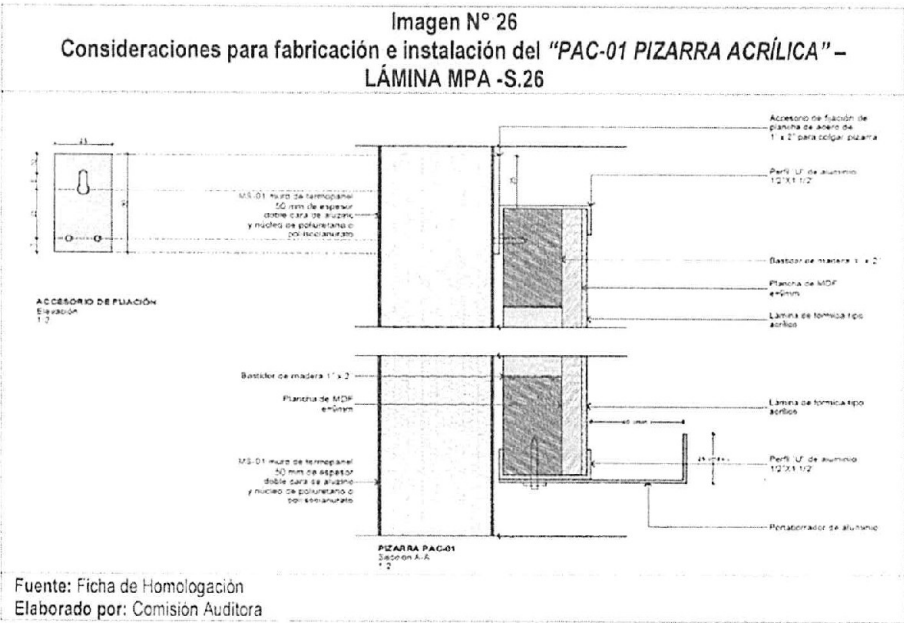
Imagen N° 26
Consideraciones para fabricación e instalación del *"PAC-01 PIZARRA ACRÍLICA"* – LÁMINA MPA -S.26

Accesorio de fijación de plancha de acero de 1" x 2" para colgar pizarra

Perfil "U" de aluminio 1/2"X1 1/2"

MS-01 muro de termopanel 50 mm de espesor doble cara de aluzinc y núcleo de poliuretano o poli isocianurato

Bastidor de madera 1" x 2"

Plancha de MDF e=9mm

Lámina de formica tipo acrílico

ACCESORIO DE FIJACIÓN
Elevación
1:2

Bastidor de madera 1" x 2"

Plancha de MDF e=9mm

Lámina de formica tipo acrílico

MS-01 muro de termopanel 50 mm de espesor doble cara de aluzinc y núcleo de poliuretano o poli isocianurato

Perfil "U" de aluminio 1/2"X1 1/2"

Portaborrador de aluminio

PIZARRA PAC-01
Sección A-A
1:2

Fuente: Ficha de Homologación
Elaborado por: Comisión Auditora